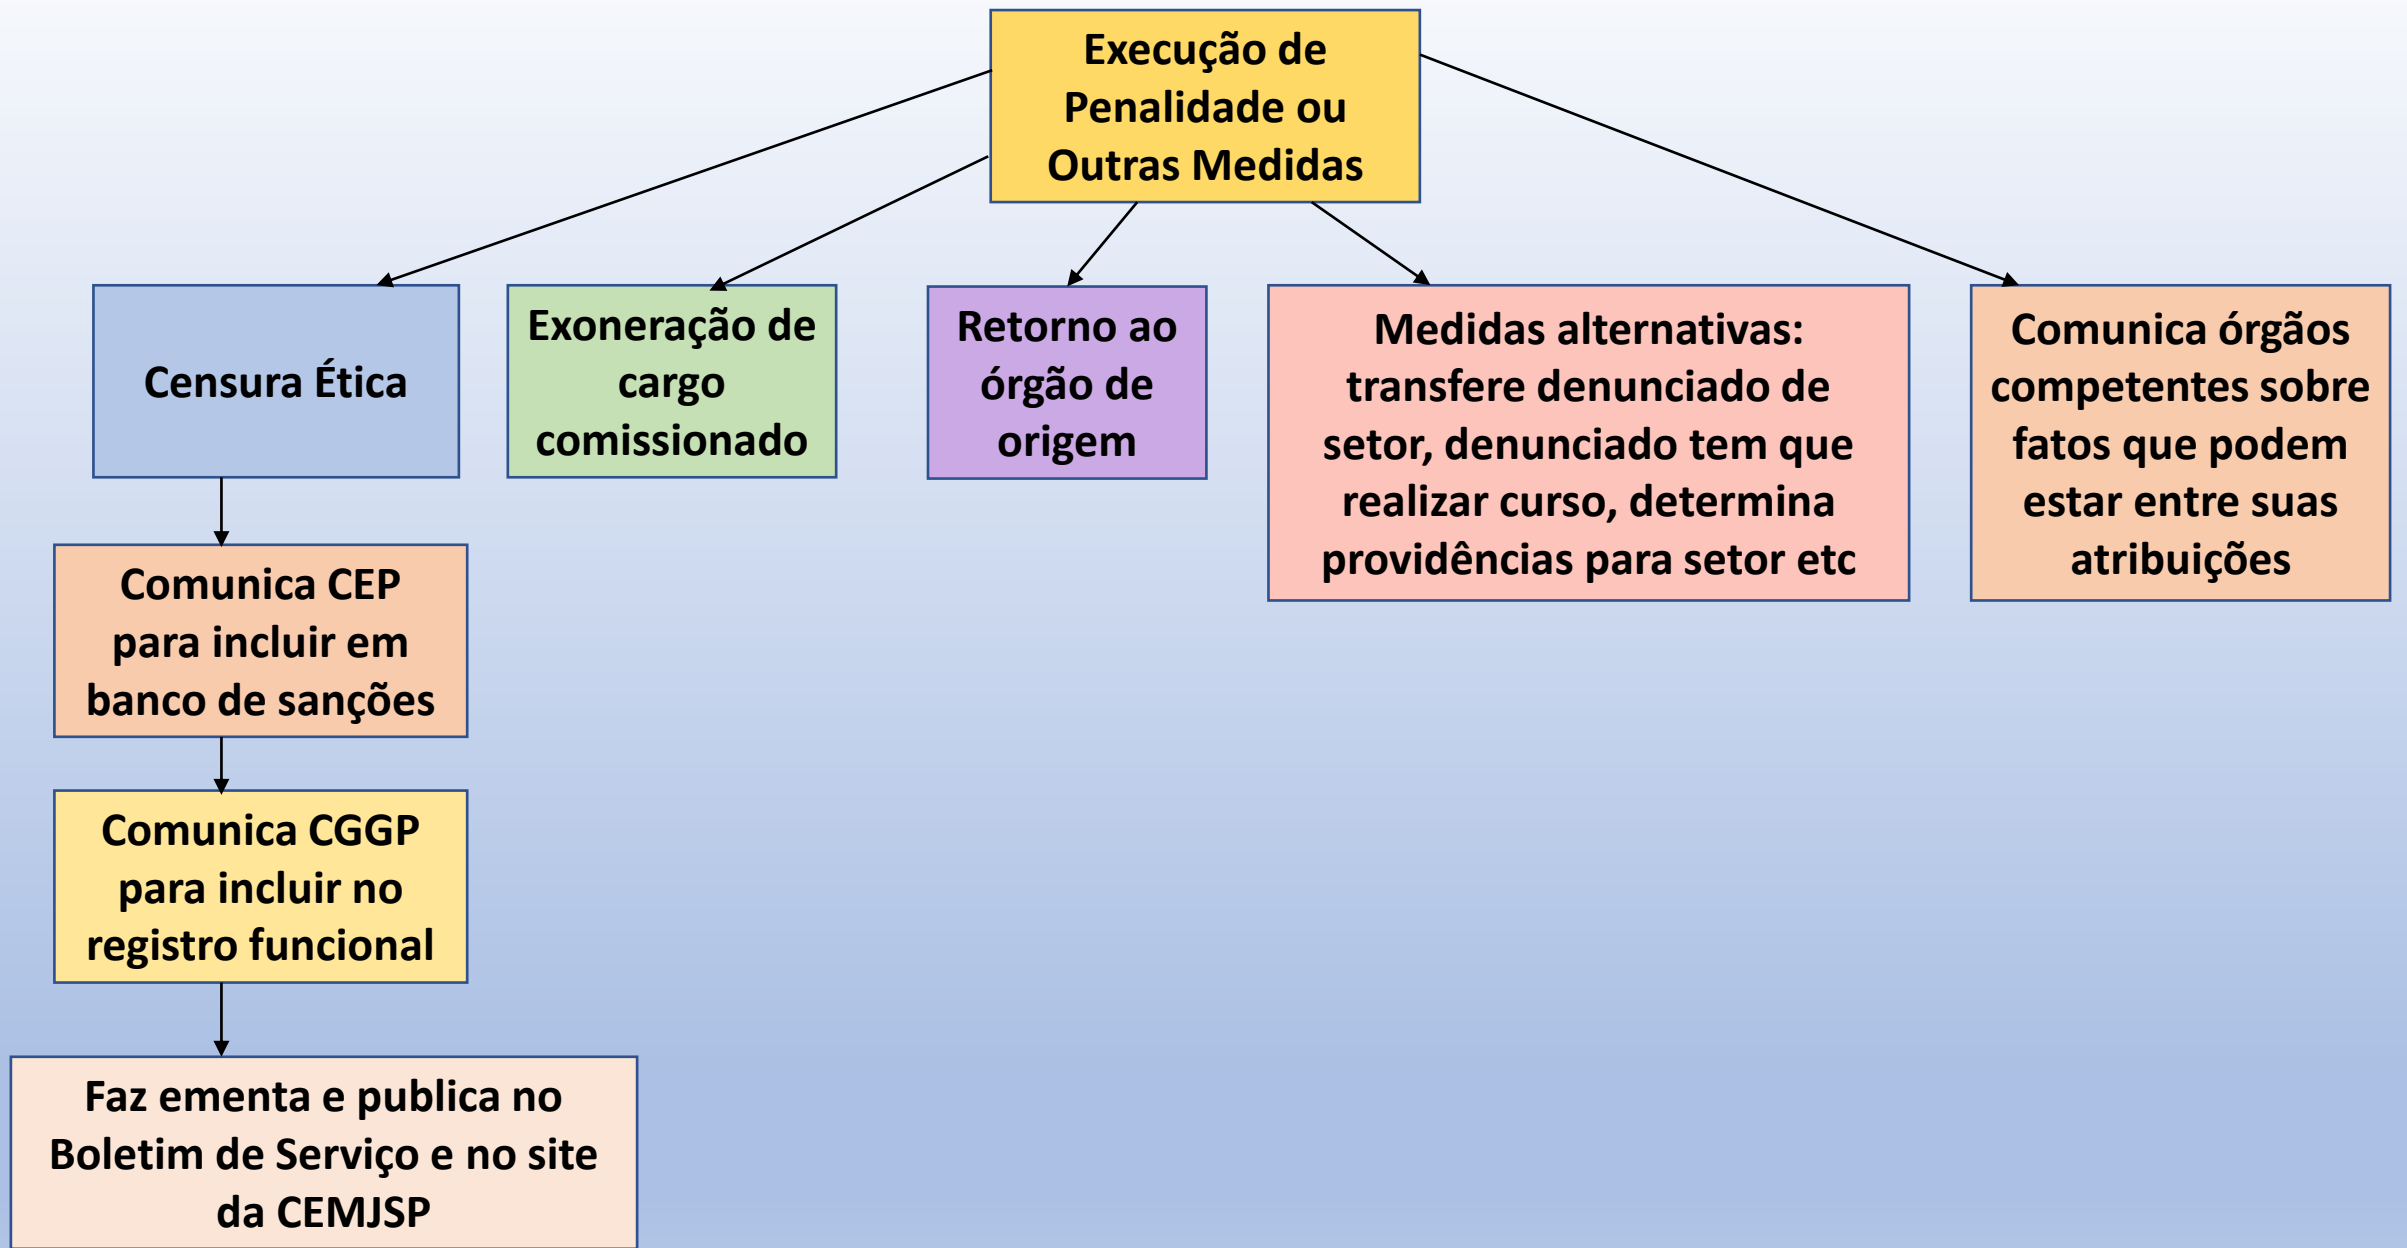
Execução de Penalidade ou Outras Medidas

Censura Ética

Exoneração de cargo comissionado

Retorno ao órgão de origem

Medidas alternativas: transfere denunciado de setor, denunciado tem que realizar curso, determina providências para setor etc

Comunica órgãos competentes sobre fatos que podem estar entre suas atribuições

Comunica CEP para incluir em banco de sanções

Comunica CGGP para incluir no registro funcional

Faz ementa e publica no Boletim de Serviço e no site da CEMJSP